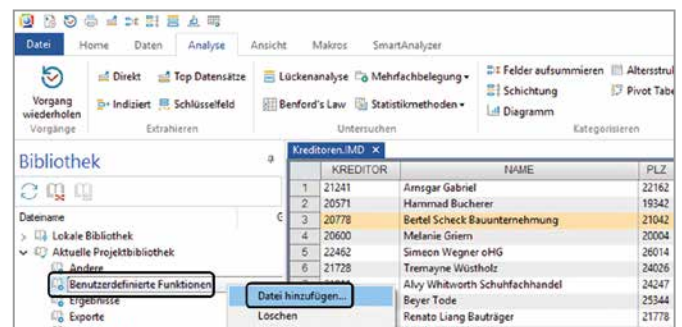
Datei Home Daten Analyse Ansicht Makros SmartAnalyzer

Vorgang wiederholen
Vorgänge

Direkt
Indiziert
Top Datensätze
Schlüsselfeld
Extrahieren

Lückenanalyse
Mehrfachbelegung
Benford's Law
Statistikmethoden
Untersuchen

Felder aufsummieren
Schichtung
Diagramm
Altersstru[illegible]
Pivot Tab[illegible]
Kategorisieren

Bibliothek

Dateiname
Lokale Bibliothek
Aktuelle Projektbibliothek
Andere
Benutzerdefinierte Funktionen
Ergebnisse
Exporte

Datei hinzufügen...
Löschen

Kreditoren.IMD ×

| | KREDITOR | NAME | PLZ |
|---|---|---|---|
| 1 | 21241 | Ansgar Gabriel | 22162 |
| 2 | 20571 | Hammad Bucherer | 19342 |
| 3 | 20778 | Bertel Scheck Bauunternehmung | 21042 |
| 4 | 20600 | Melanie Griem | 20004 |
| 5 | 22462 | Simeon Wegner oHG | 26014 |
| 6 | 21728 | Tremayne Wüstholz | 24026 |
| | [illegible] | Alvy Whitworth Schuhfachhandel | 24247 |
| | | Beyer Tode | 25344 |
| | | Renato Liang Bauträger | 21778 |